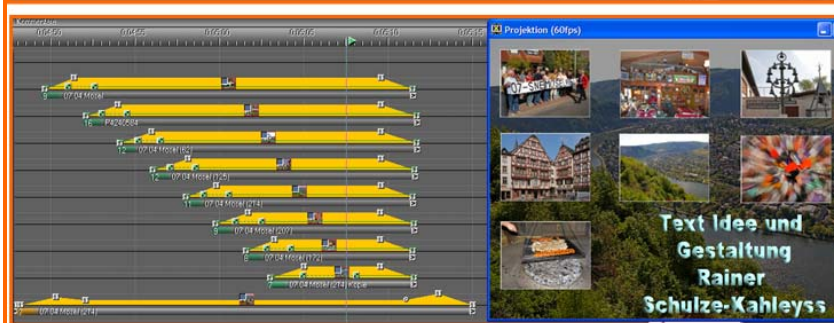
0:04:50
0:04:55
0:05:00
0:05:05
0:05:10
0:05:15

07 04 Mosel
P4240584
07 04 Mosel (62)
07 04 Mosel (125)
07 04 Mosel (214)
07 04 Mosel (207)
07 04 Mosel (172)
07 04 Mosel (214) Kopie
07 04 Mosel (214)

Projektion (60fps)

Text Idee und Gestaltung Rainer Schulze-Kahleyss